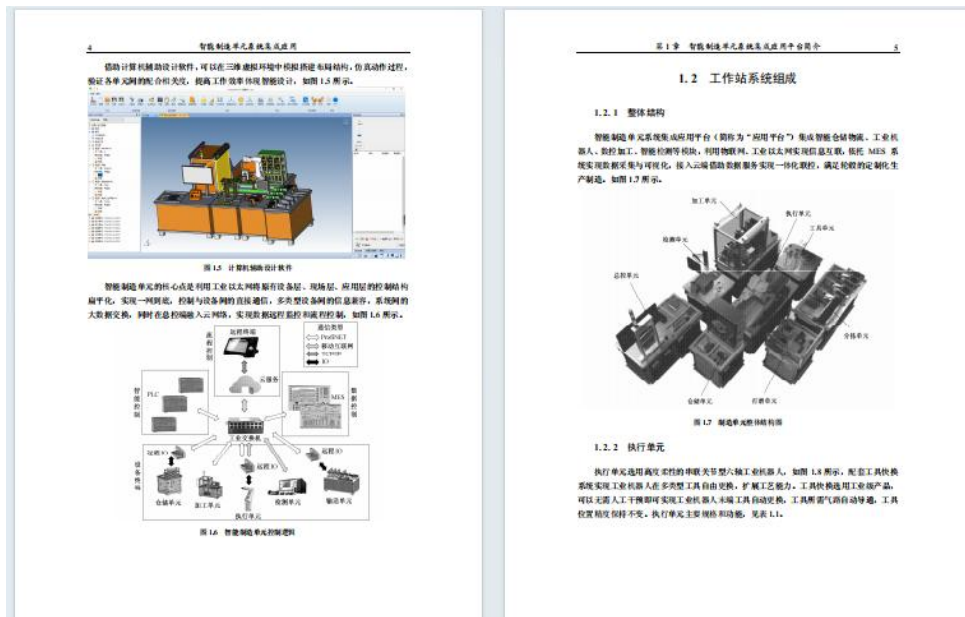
4　　智能制造单元系统集成应用

借助计算机辅助设计软件，可以在三维虚拟环境中模拟搭建布局结构，仿真动作过程，验证各单元间的配合相关度，提高工作效率体现智能设计，如图 1.5 所示。

图 1.5　计算机辅助设计软件

智能制造单元的核心点是利用工业以太网将原有设备层、现场层、应用层的控制结构扁平化，实现一网到底，控制与设备间的直接通信，多类型设备间的信息兼容，系统间的大数据交换，同时在总控端接入云网络，实现数据远程监控和流程控制，如图 1.6 所示。

远程终端
通信类型
ProfiNET
移动互联网
TCP/IP
IO
云服务
远程控制
PLC
现场控制
MES
数据控制
工业交换机
远程 IO
远程 IO
远程 IO
设备终端
仓储单元
加工单元
执行单元
检测单元
输送单元

图 1.6　智能制造单元控制逻辑

第 1 章　智能制造单元系统集成应用平台简介　　5

1.2　工作站系统组成

1.2.1　整体结构

智能制造单元系统集成应用平台（简称为“应用平台”）集成智能仓储物流、工业机器人、数控加工、智能检测等模块，利用物联网、工业以太网实现信息互联，依托 MES 系统实现数据采集与可视化，接入云端借助数据服务实现一体化联控，满足轮毂的定制化生产制造，如图 1.7 所示。

加工单元
执行单元
工具单元
检测单元
总控单元
分拣单元
仓储单元

图 1.7　制造单元整体结构图

1.2.2　执行单元

执行单元选用高度柔性的串联关节型六轴工业机器人，如图 1.8 所示，配套工具快换系统实现工业机器人在多类型工具自由更换，扩展工艺能力。工具快换选用工业级产品，可以无需人工干预即可实现工业机器人末端工具自动更换，工具所需气路自动导通，工具位置精度保持不变。执行单元主要规格和功能，见表 1.1。